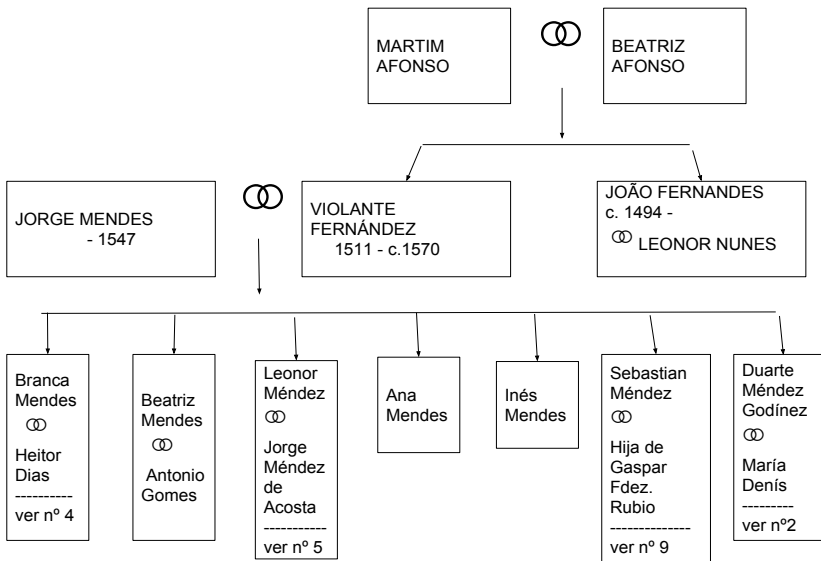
MARTIM AFONSO

BEATRIZ AFONSO

JORGE MENDES
- 1547

VIOLANTE FERNÁNDEZ
1511 - c.1570

JOÃO FERNANDES
c. 1494 -
LEONOR NUNES

Branca Mendes
Heitor Dias
----------
ver nº 4

Beatriz Mendes
Antonio Gomes

Leonor Méndez
Jorge Méndez de Acosta
-----------
ver nº 5

Ana Mendes

Inés Mendes

Sebastian Méndez
Hija de Gaspar Fdez. Rubio
--------------
ver nº 9

Duarte Méndez Godínez
María Denís
---------
ver nº2